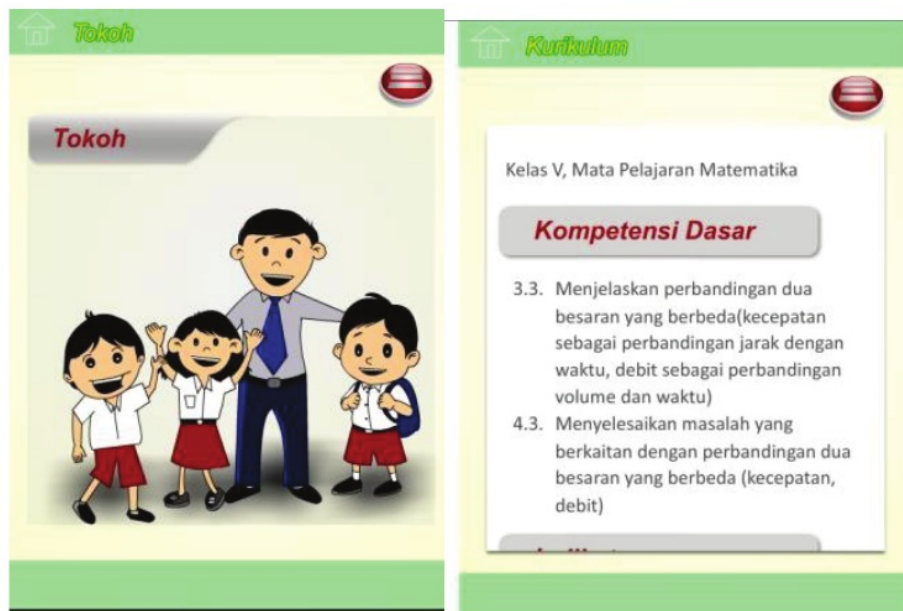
Tokoh

Tokoh

Kurikulum

Kelas V, Mata Pelajaran Matematika

Kompetensi Dasar

3.3. Menjelaskan perbandingan dua besaran yang berbeda(kecepatan sebagai perbandingan jarak dengan waktu, debit sebagai perbandingan volume dan waktu)

4.3. Menyelesaikan masalah yang berkaitan dengan perbandingan dua besaran yang berbeda (kecepatan, debit)

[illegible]